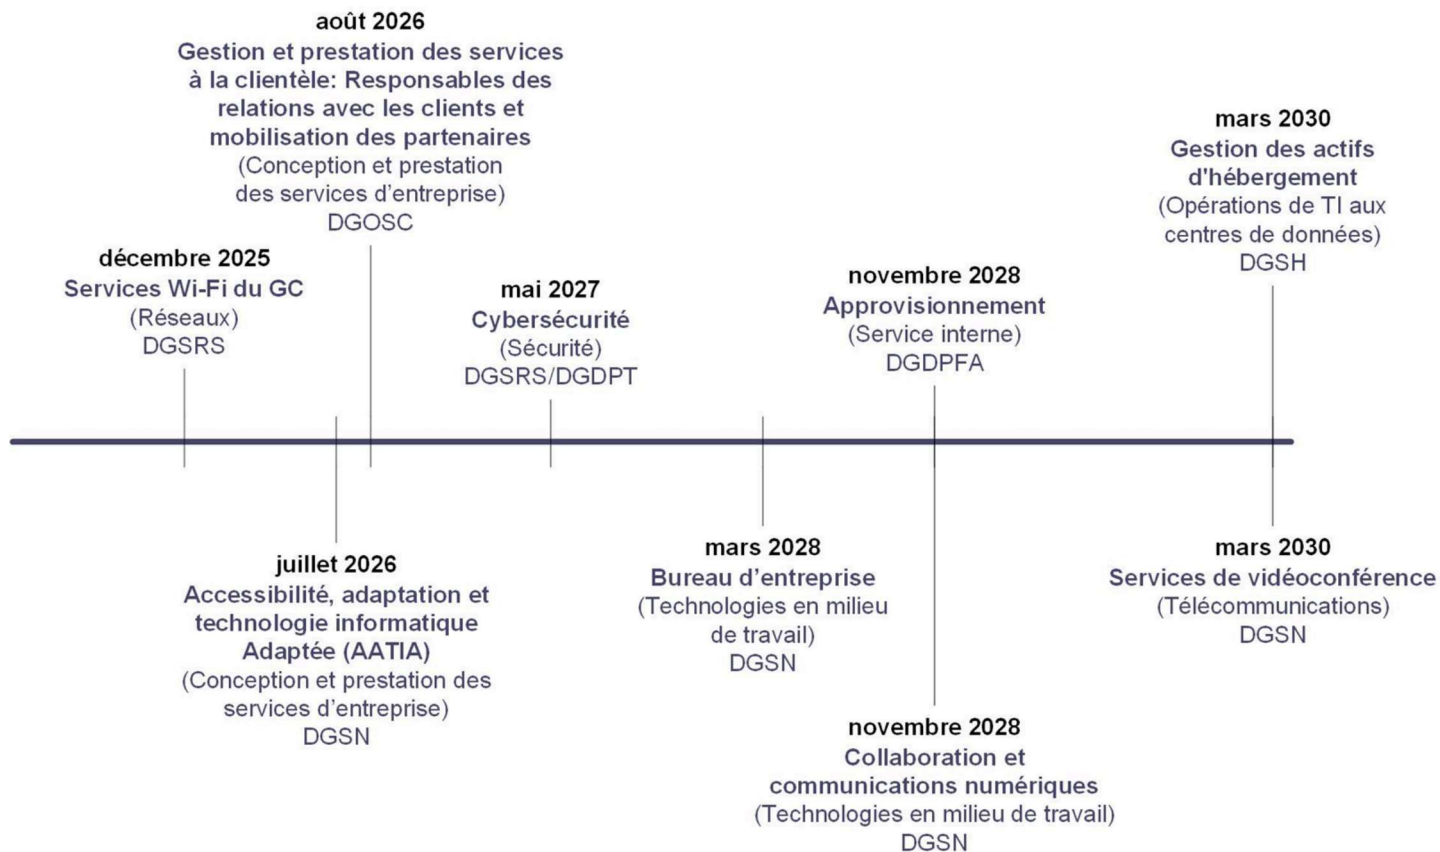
août 2026
Gestion et prestation des services à la clientèle: Responsables des relations avec les clients et mobilisation des partenaires
(Conception et prestation des services d'entreprise)
DGOSC

mars 2030
Gestion des actifs d'hébergement
(Opérations de TI aux centres de données)
DGSH

décembre 2025
Services Wi-Fi du GC
(Réseaux)
DGSRS

mai 2027
Cybersécurité
(Sécurité)
DGSRS/DGDPT

novembre 2028
Approvisionnement
(Service interne)
DGDPFA

juillet 2026
Accessibilité, adaptation et technologie informatique Adaptée (AATIA)
(Conception et prestation des services d'entreprise)
DGSN

mars 2028
Bureau d'entreprise
(Technologies en milieu de travail)
DGSN

mars 2030
Services de vidéoconférence
(Télécommunications)
DGSN

novembre 2028
Collaboration et communications numériques
(Technologies en milieu de travail)
DGSN